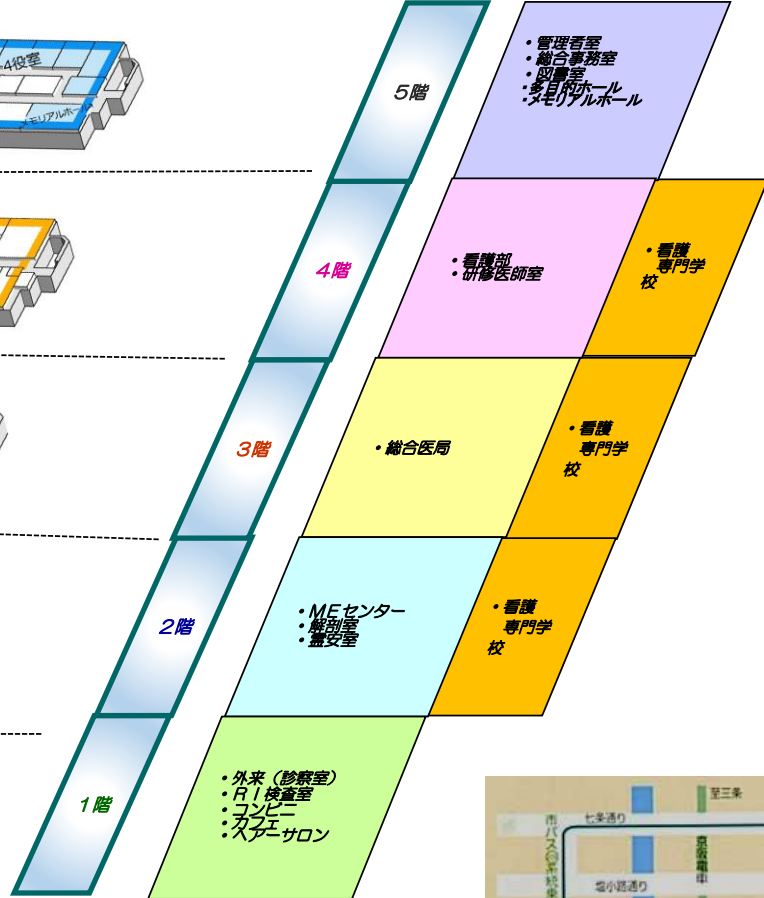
4役室
メモリアルホール

5階
・管理者室
・総合事務室
・図書室
・多目的ホール
・メモリアルホール

4階
・看護部
・研修医師室

・看護専門学校

3階
・総合医局

・看護専門学校

2階
・MEセンター
・解剖室
・霊安室

・看護専門学校

1階
・外来（診察室）
・ＲＩ検査室
・コンビニ
・カフェ
・ヘアーサロン

七条通り
至三条
市バス
京阪電車
塩小路通り